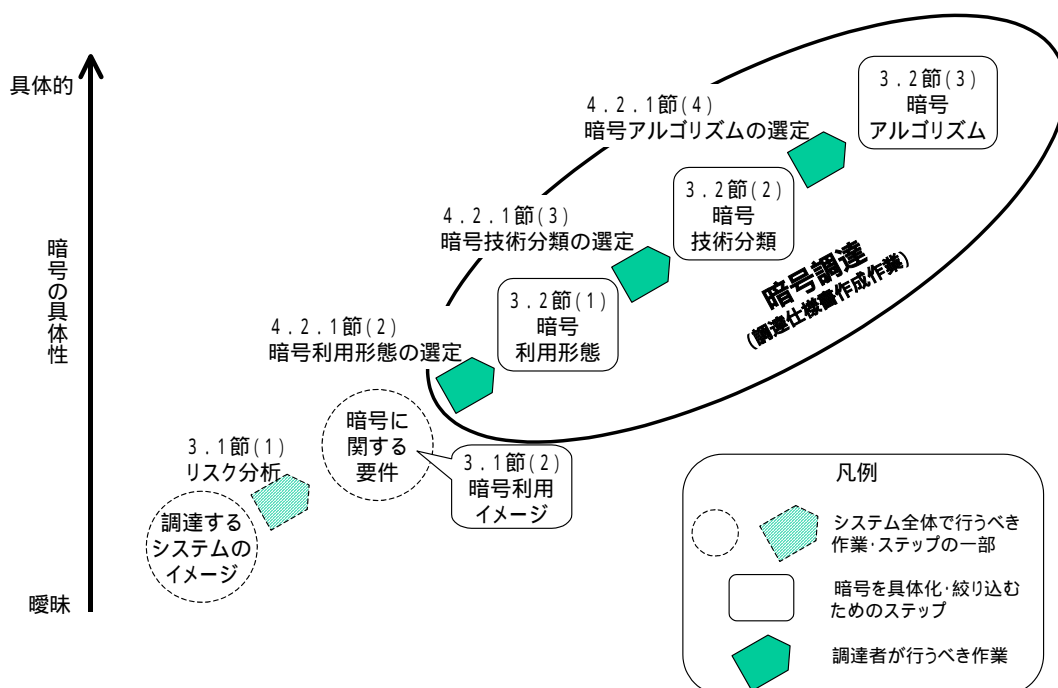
具体的

暗号の具体性

曖昧

4.2.1節(4)
暗号アルゴリズムの選定

3.2節(3)
暗号
アルゴリズム

4.2.1節(3)
暗号技術分類の選定

3.2節(2)
暗号
技術分類

暗号調達
(調達仕様書作成作業)

4.2.1節(2)
暗号利用形態の選定

3.2節(1)
暗号
利用形態

3.1節(1)
リスク分析

暗号に
関する
要件

3.1節(2)
暗号利用
イメージ

調達する
システムの
イメージ

凡例
システム全体で行うべき作業・ステップの一部
暗号を具体化・絞り込むためのステップ
調達者が行うべき作業